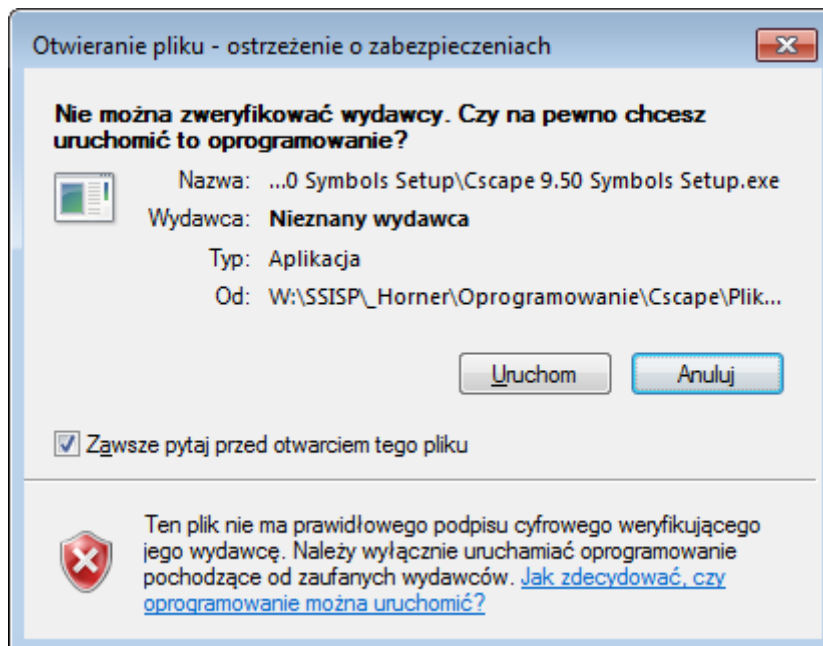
Otwieranie pliku - ostrzeżenie o zabezpieczeniach

Nie można zweryfikować wydawcy. Czy na pewno chcesz uruchomić to oprogramowanie?

Nazwa: ...0 Symbols Setup\Cscape 9.50 Symbols Setup.exe

Wydawca: Nieznany wydawca

Typ: Aplikacja

Od: W:\SSISP\_Horner\Oprogramowanie\Cscape\Plik...

Uruchom

Anuluj

Zawsze pytaj przed otwarciem tego pliku

Ten plik nie ma prawidłowego podpisu cyfrowego weryfikującego jego wydawcę. Należy wyłącznie uruchamiać oprogramowanie pochodzące od zaufanych wydawców. Jak zdecydować, czy oprogramowanie można uruchomić?